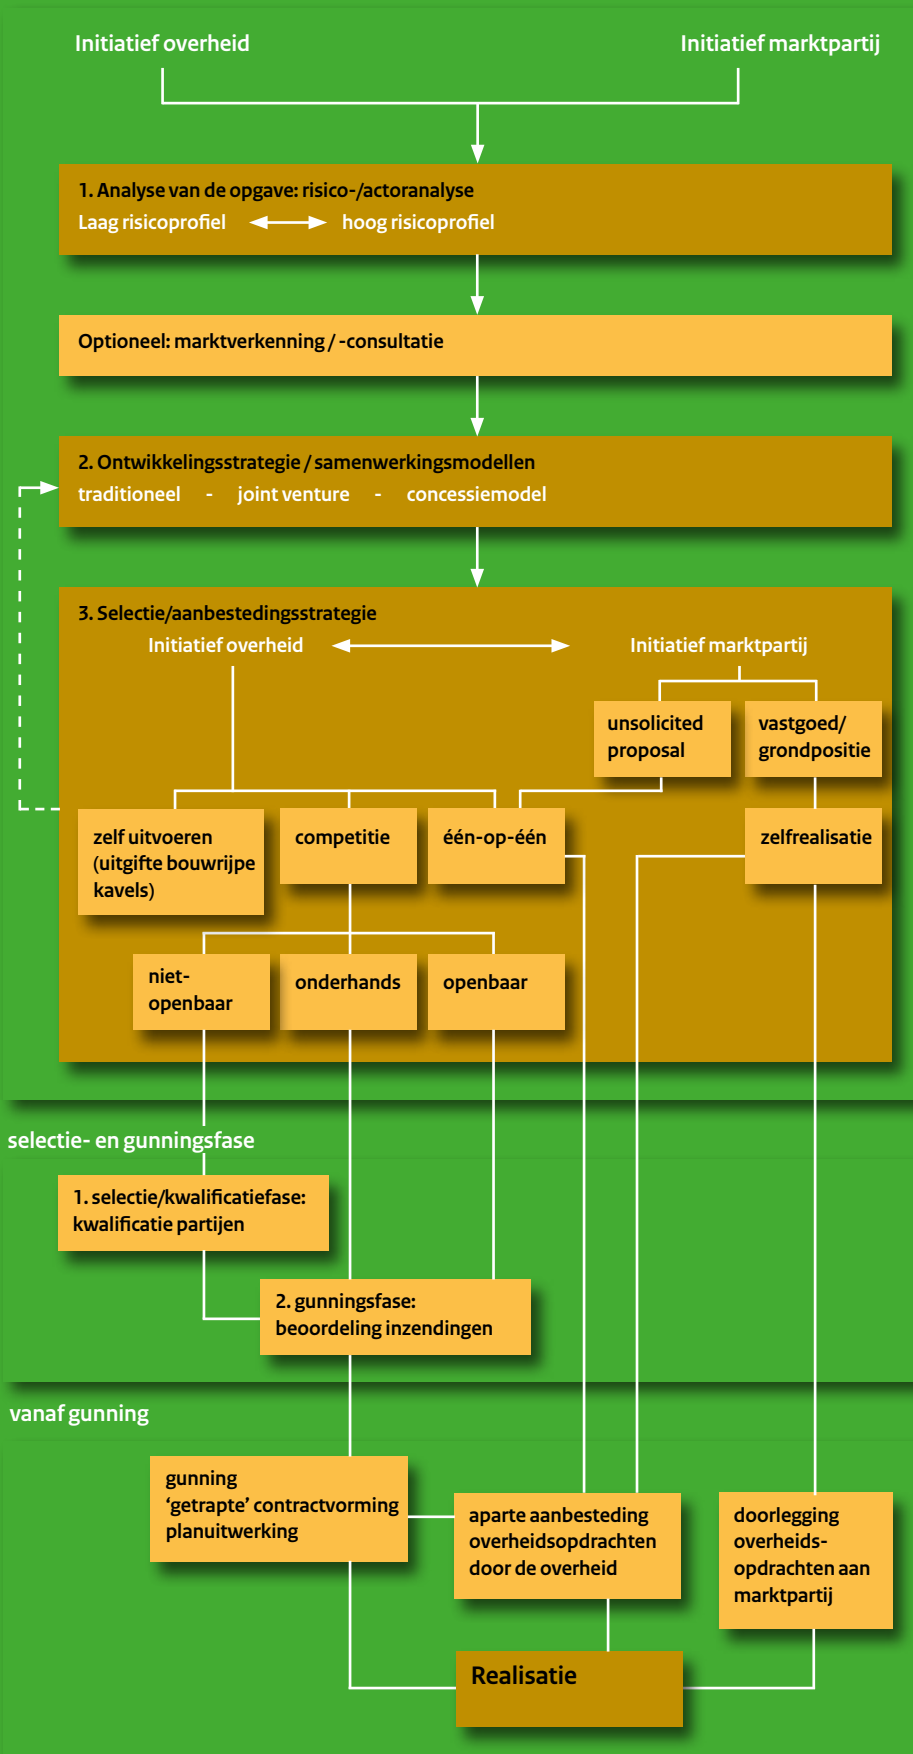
Initiatief overheid

Initiatief marktpartij

1. Analyse van de opgave: risico-/actoranalyse
Laag risicoprofiel hoog risicoprofiel

Optioneel: marktverkenning / -consultatie

2. Ontwikkelingsstrategie / samenwerkingsmodellen
traditioneel - joint venture - concessiemodel

3. Selectie/aanbestedingsstrategie
Initiatief overheid Initiatief marktpartij

unsolicited proposal

vastgoed/ grondpositie

zelf uitvoeren (uitgifte bouwrijpe kavels)

competitie

één-op-één

zelfrealisatie

niet-openbaar

onderhands

openbaar

selectie- en gunningsfase

1. selectie/kwalificatiefase: kwalificatie partijen

2. gunningsfase: beoordeling inzendingen

vanaf gunning

gunning
'getrapte' contractvorming
planuitwerking

aparte aanbesteding overheidsopdrachten door de overheid

doorlegging overheids-opdrachten aan marktpartij

Realisatie